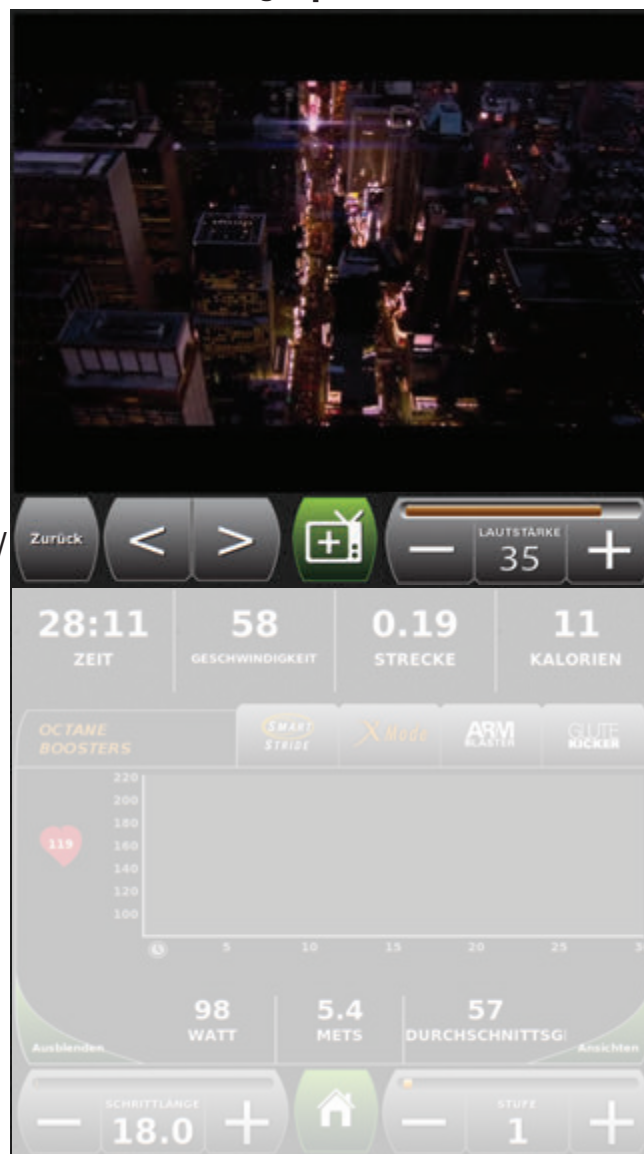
Zurück
<
>
—
LAUTSTÄRKE
35
+

28:11
ZEIT
58
GESCHWINDIGKEIT
0.19
STRECKE
11
KALORIEN

OCTANE BOOSTERS
SMART STRIDE
X Mode
ARM BLASTER
GLUTE KICKER

220
200
180
160
140
120
100
119
5
10
15
20
25
3

98
WATT
5.4
METS
57
DURCHSCHNITTSG
Ausblenden
Ansichten

—
SCHRITTLÄNGE
18.0
+
—
STUFE
1
+